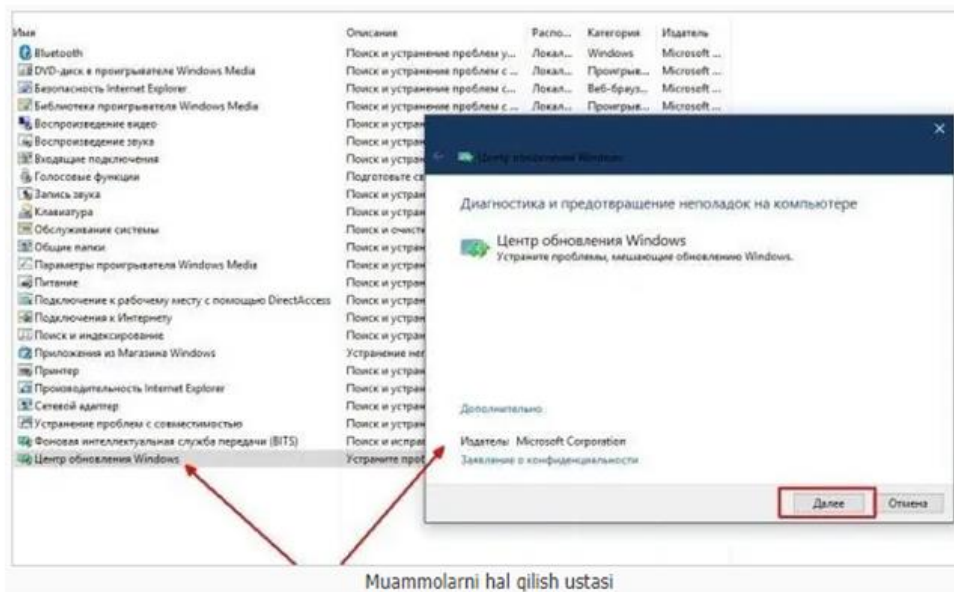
| Имя | Описание | Распо... | Категория | Издатель |
|---|---|---|---|---|
| Bluetooth | Поиск и устранение проблем у... | Локал... | Windows | Microsoft ... |
| DVD-диск в проигрывателе Windows Media | Поиск и устранение проблем с ... | Локал... | Проигрыв... | Microsoft ... |
| Безопасность Internet Explorer | Поиск и устранение проблем с... | Локал... | Веб-брауз... | Microsoft ... |
| Библиотека проигрывателя Windows Media | Поиск и устранение проблем с ... | Локал... | Проигрыв... | Microsoft ... |
| Воспроизведение видео | Поиск и устран | | | |
| Воспроизведение звука | Поиск и устран | | | |
| Входящие подключения | Поиск и устран | | | |
| Голосовые функции | Подготовьте св | | | |
| Запись звука | Поиск и устран | | | |
| Клавиатура | Поиск и устран | | | |
| Обслуживание системы | Поиск и очист | | | |
| Общие папки | Поиск и устран | | | |
| Параметры проигрывателя Windows Media | Поиск и устран | | | |
| Питание | Поиск и устран | | | |
| Подключение к рабочему месту с помощью DirectAccess | Поиск и устран | | | |
| Подключения к Интернету | Поиск и устран | | | |
| Поиск и индексирование | Поиск и устран | | | |
| Приложения из Магазина Windows | Устранение не | | | |
| Принтер | Поиск и устран | | | |
| Производительность Internet Explorer | Поиск и устран | | | |
| Сетевой адаптер | Поиск и устран | | | |
| Устранение проблем с совместимостью | Поиск и устран | | | |
| Фоновая интеллектуальная служба передачи (BITS) | Поиск и исправ | | | |
| Центр обновления Windows | Устраните прот | | | |

Центр обновления Windows

Диагностика и предотвращение неполадок на компьютере

Центр обновления Windows
Устраните проблемы, мешающие обновлению Windows.

Дополнительно

Издатель: Microsoft Corporation
Заявление о конфиденциальности

Далее
Отмена

Muammolarni hal qilish ustasi